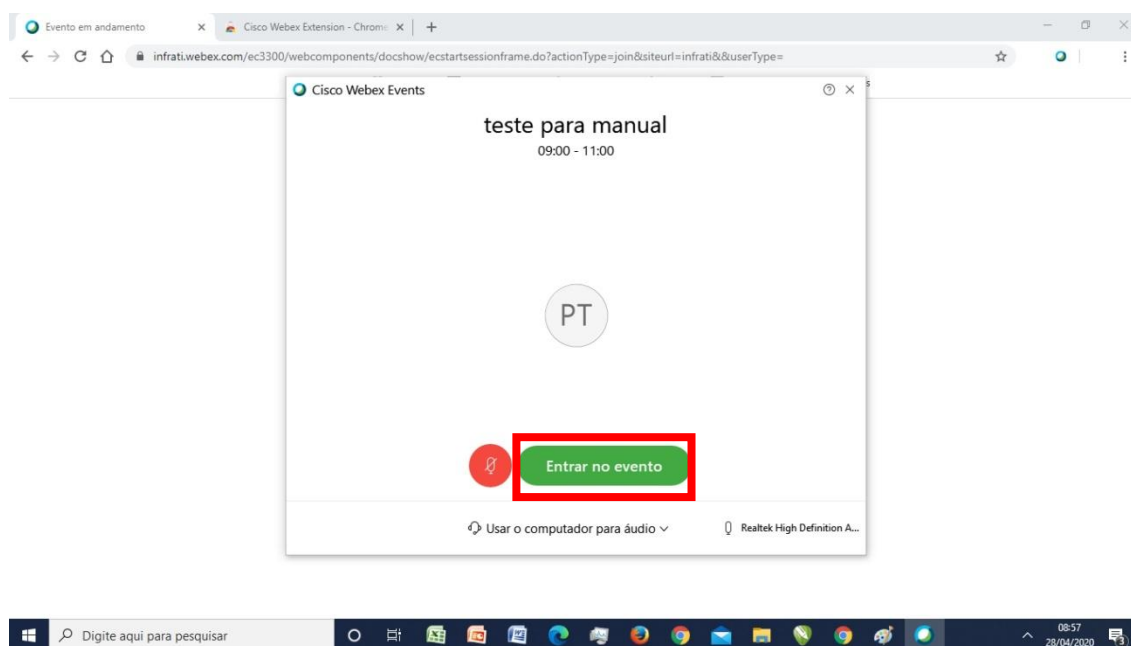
Evento em andamento × Cisco Webex Extension - Chrome × +

infrati.webex.com/ec3300/webcomponents/docshow/ecstartsessionframe.do?actionType=join&siteurl=infrati&&userType=

Cisco Webex Events

teste para manual
09:00 - 11:00

PT

Entrar no evento

Usar o computador para áudio

Realtek High Definition A...

Digite aqui para pesquisar

08:57
28/04/2020